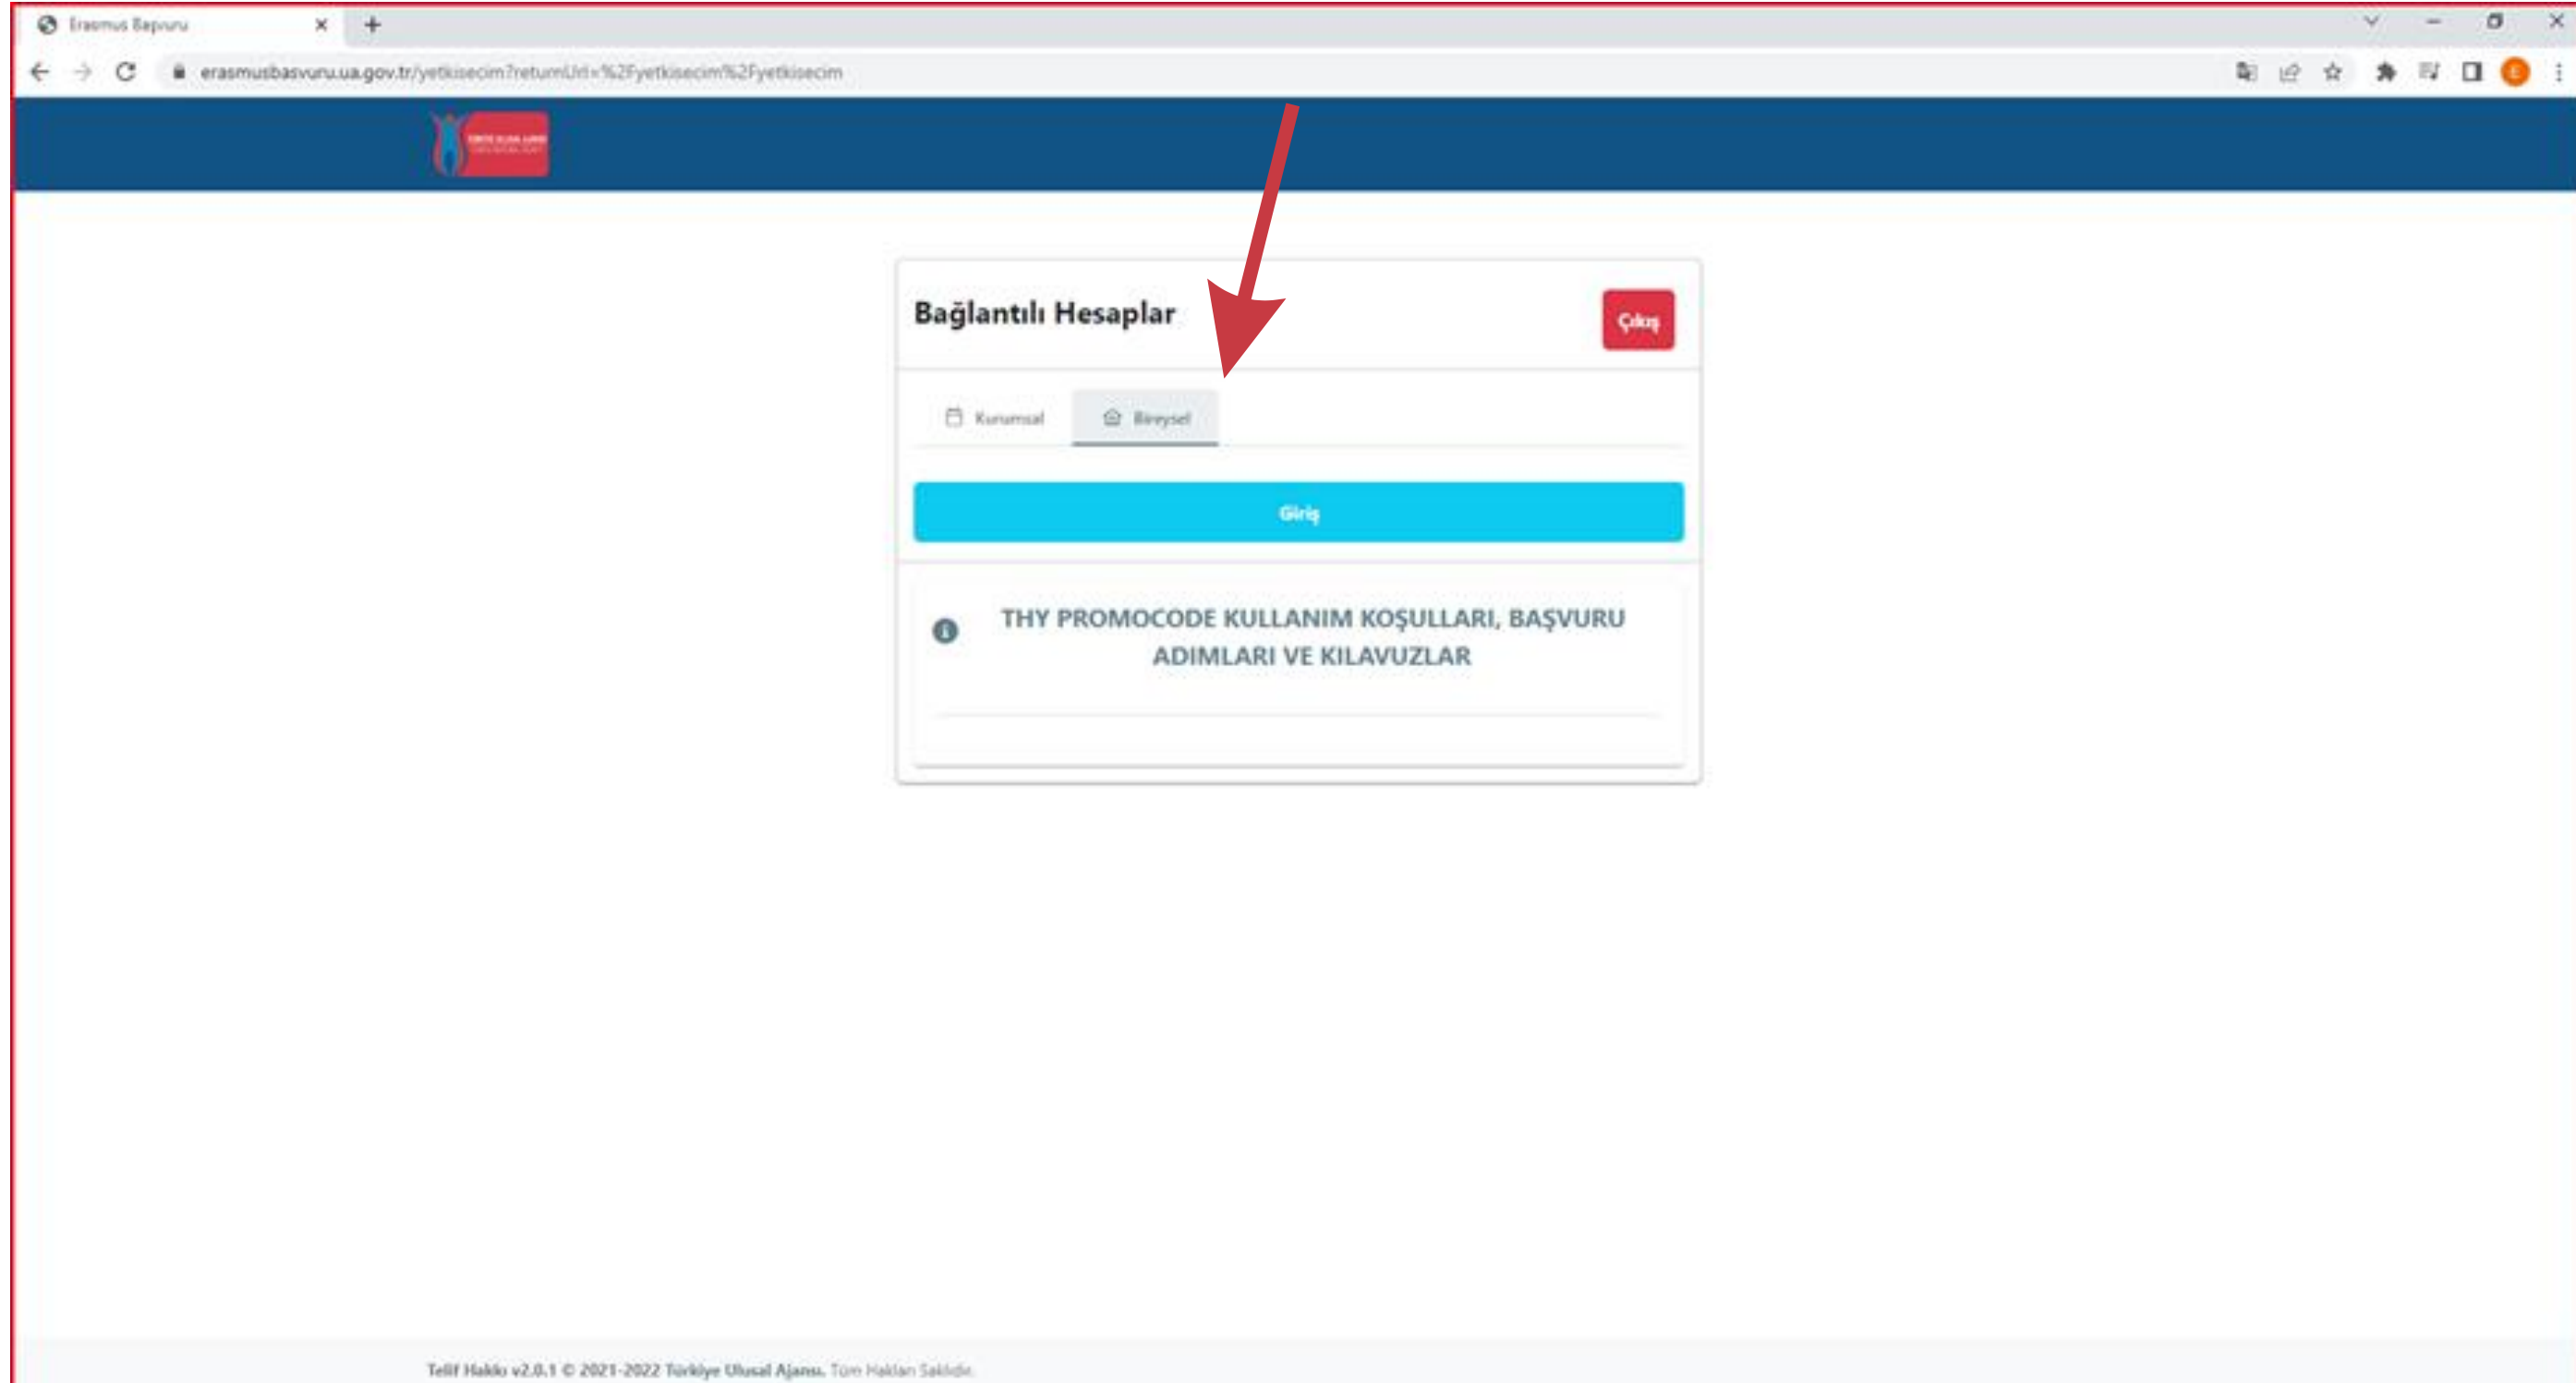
Erasmus Başvuru

erasmusbasvuru.ua.gov.tr/yetkisecim?returnUrl=%2Fyetkisecim%2Fyetkisecim

Bağlantılı Hesaplar

Çıkış

Kurumsal

Bireysel

Giriş

THY PROMOCODE KULLANIM KOŞULLARI, BAŞVURU ADIMLARI VE KILAVUZLAR

Telif Hakkı v2.0.1 © 2021-2022 Türkiye Ulusal Ajansı. Tüm Hakları Saklıdır.